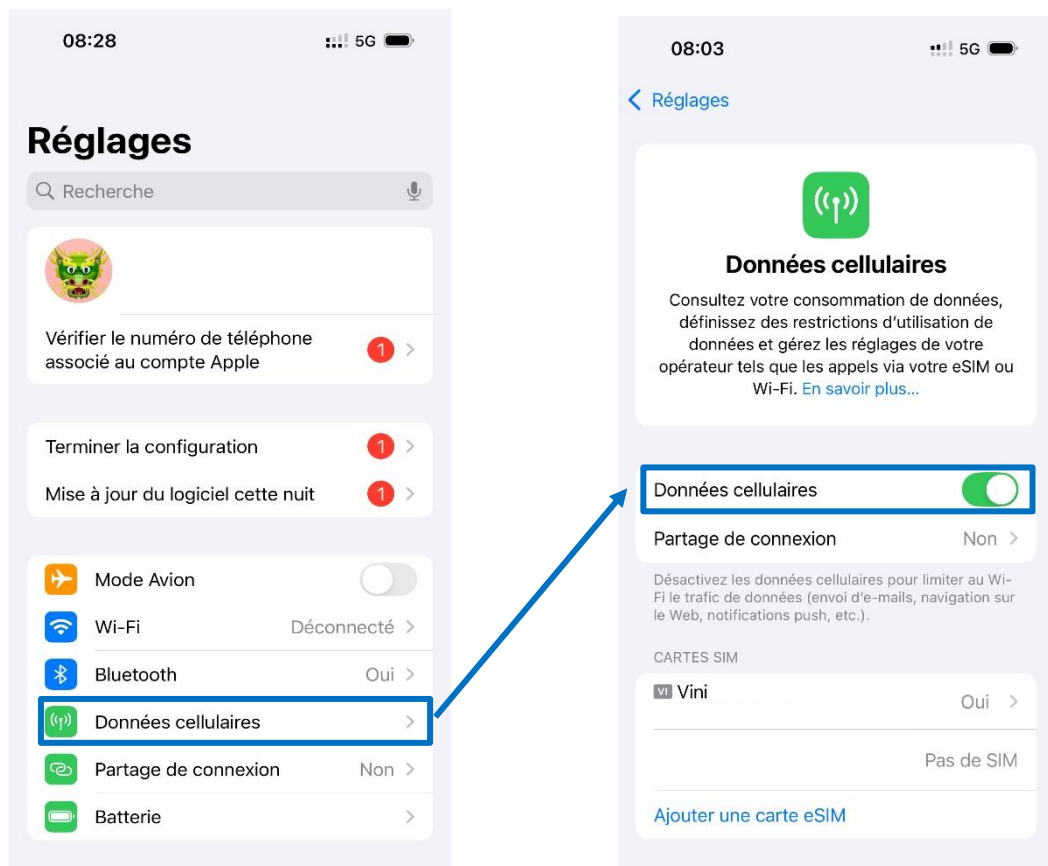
08:28

5G

Réglages

Recherche

Vérifier le numéro de téléphone associé au compte Apple 1

Terminer la configuration 1

Mise à jour du logiciel cette nuit 1

Mode Avion

Wi-Fi Déconnecté

Bluetooth Oui

Données cellulaires

Partage de connexion Non

Batterie

08:03

5G

Réglages

Données cellulaires

Consultez votre consommation de données, définissez des restrictions d'utilisation de données et gérez les réglages de votre opérateur tels que les appels via votre eSIM ou Wi-Fi. En savoir plus…

Données cellulaires

Partage de connexion Non

Désactivez les données cellulaires pour limiter au Wi-Fi le trafic de données (envoi d'e-mails, navigation sur le Web, notifications push, etc.).

CARTES SIM

VI Vini Oui

Pas de SIM

Ajouter une carte eSIM